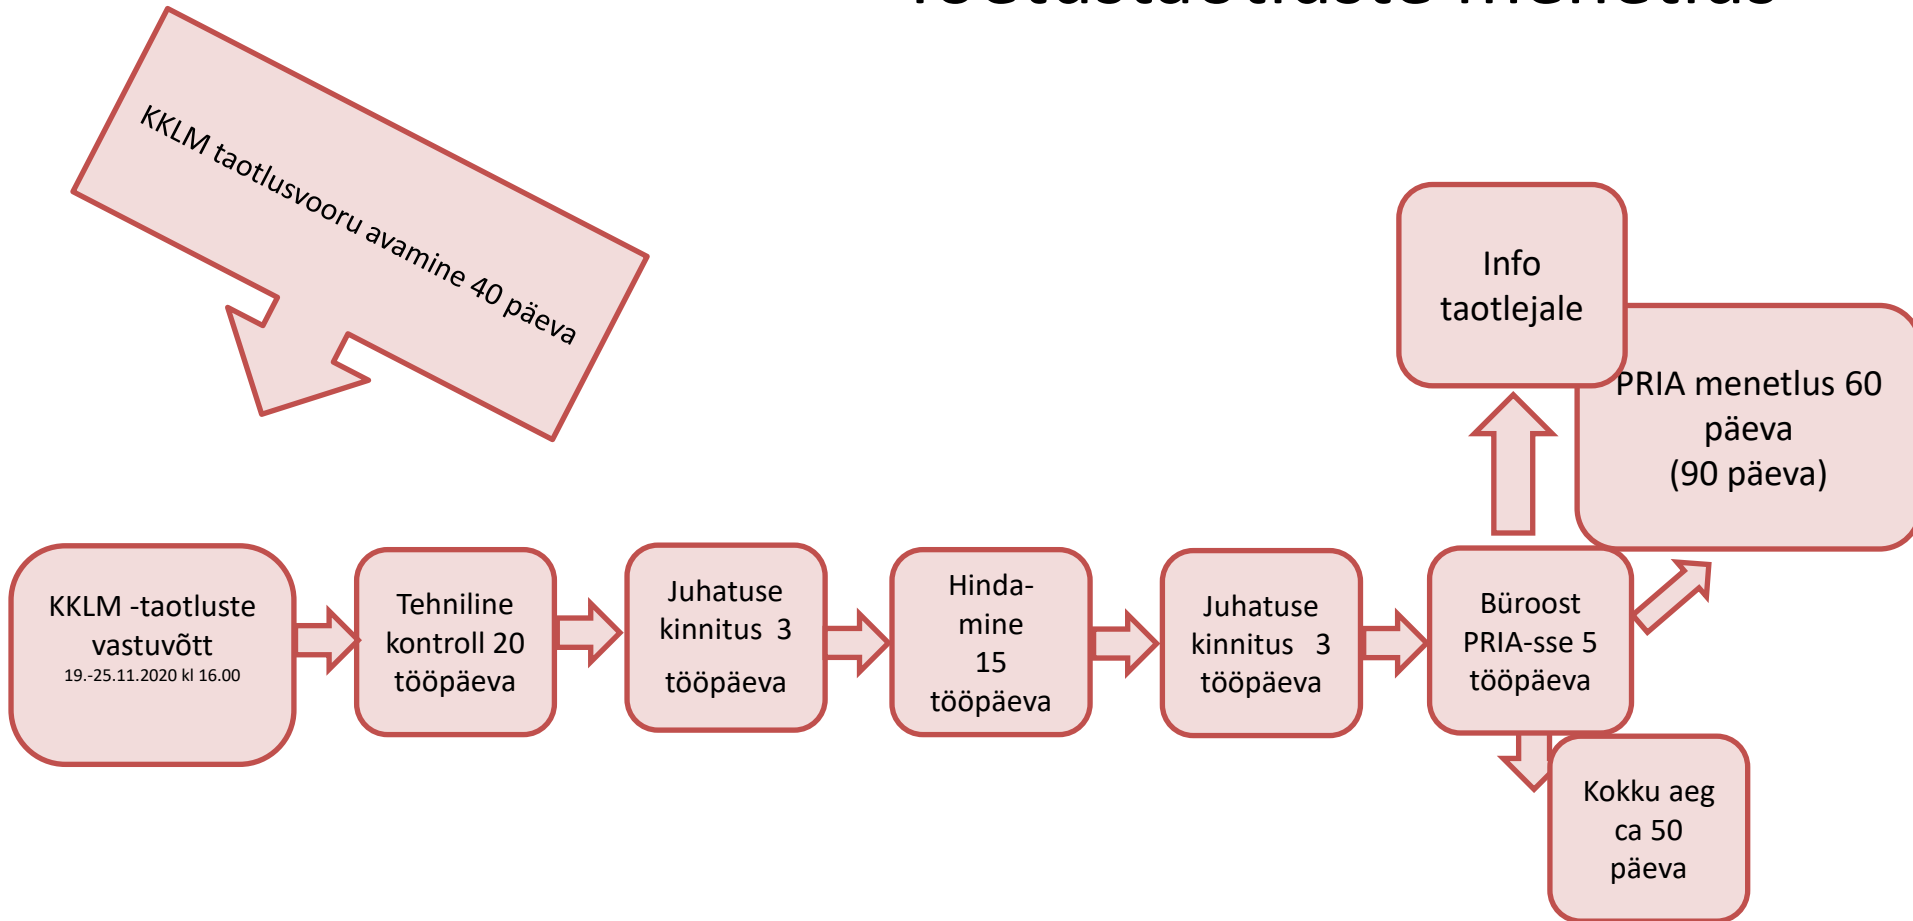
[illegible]

KKLM taotlusvooru avamine 40 päeva

Info taotlejale

PRIA menetlus 60 päeva (90 päeva)

KKLM -taotluste vastuvõtt
19.-25.11.2020 kl 16.00

Tehniline kontroll 20 tööpäeva

Juhatuse kinnitus 3 tööpäeva

Hindamine 15 tööpäeva

Juhatuse kinnitus 3 tööpäeva

Büroost PRIA-sse 5 tööpäeva

Kokku aeg ca 50 päeva